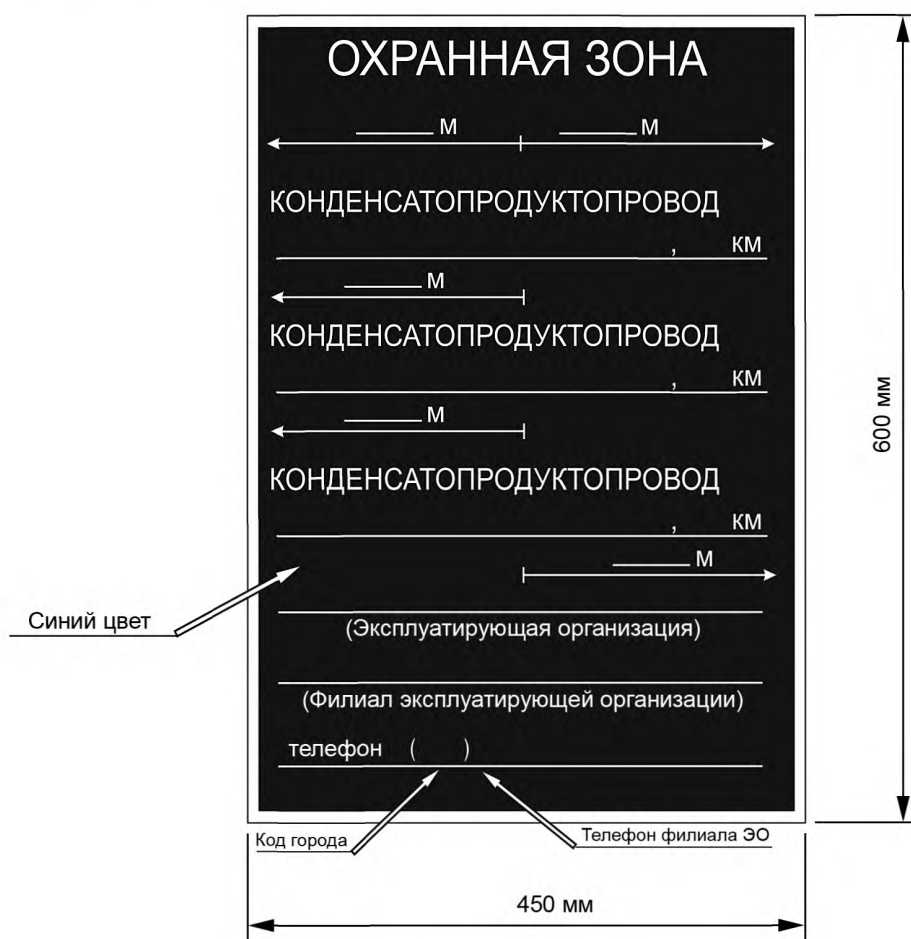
ОХРАННАЯ ЗОНА

_____ М _____ М

КОНДЕНСАТОПРОДУКТОПРОВОД

, КМ

_____ М

КОНДЕНСАТОПРОДУКТОПРОВОД

, КМ

_____ М

КОНДЕНСАТОПРОДУКТОПРОВОД

, КМ

_____ М

(Эксплуатирующая организация)

(Филиал эксплуатирующей организации)

телефон ( )

Синий цвет

Код города

Телефон филиала ЭО

600 мм

450 мм